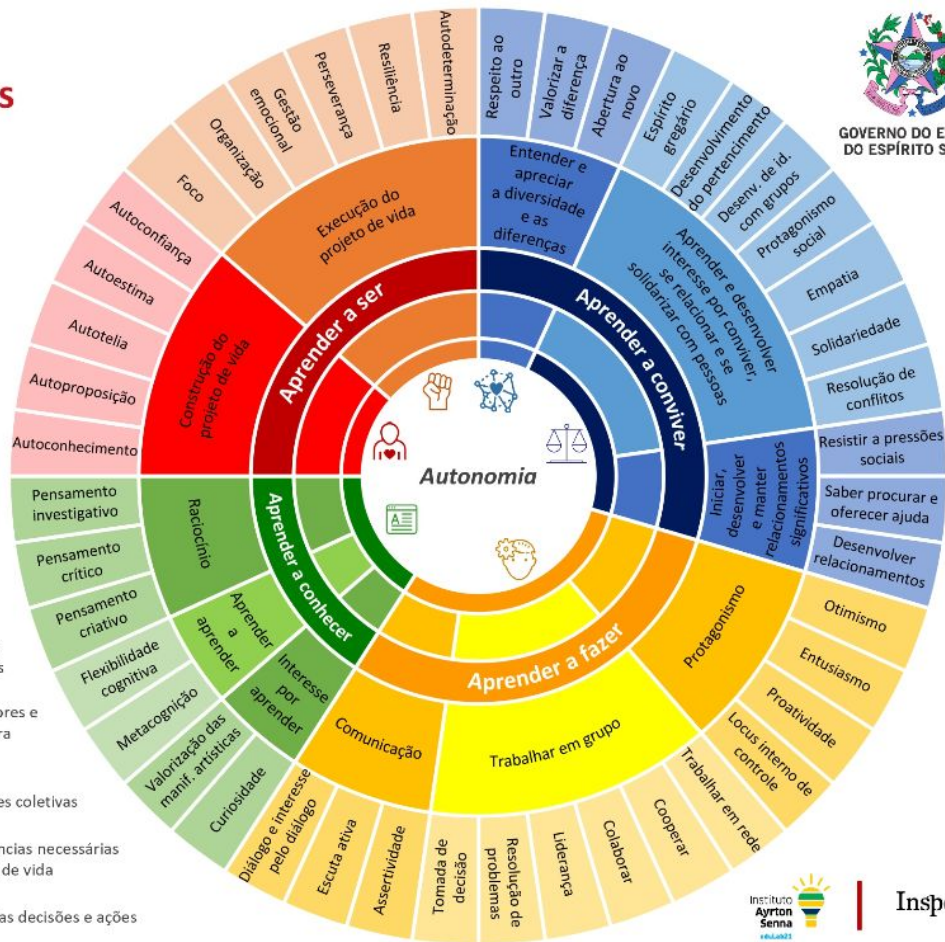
s

ores e
ra

es coletivas

ncias necessárias
de vida

as decisões e ações

GOVERNO DO E
DO ESPÍRITO S

Autonomia

Aprender a ser

Execução do projeto de vida

Construção do projeto de vida

Autodeterminação

Resiliência

Perseverança

Gestão emocional

Organização

Foco

Autoconfiança

Autoestima

Autotelia

Autoproposição

Autoconhecimento

Aprender a conviver

Entender e apreciar a diversidade e as diferenças

Aprender e desenvolver interesse por conviver, se relacionar e se solidarizar com pessoas

Iniciar, desenvolver e manter relacionamentos significativos

Respeito ao outro

Valorizar a diferença

Abertura ao novo

Espírito gregário

Desenvolvimento do pertencimento

Desenv. de id. com grupos

Protagonismo social

Empatia

Solidariedade

Resolução de conflitos

Resistir a pressões sociais

Saber procurar e oferecer ajuda

Desenvolver relacionamentos

Aprender a conhecer

Raciocínio

Aprender a aprender

Interesse por aprender

Pensamento investigativo

Pensamento crítico

Pensamento criativo

Flexibilidade cognitiva

Metacognição

Valorização das manif. artísticas

Curiosidade

Aprender a fazer

Comunicação

Trabalhar em grupo

Protagonismo

Otimismo

Entusiasmo

Proatividade

Locus interno de controle

Trabalhar em rede

Cooperar

Colaborar

Liderança

Resolução de problemas

Tomada de decisão

Assertividade

Escuta ativa

Diálogo e interesse pelo diálogo

Instituto Ayrton Senna eduLab21

Insp